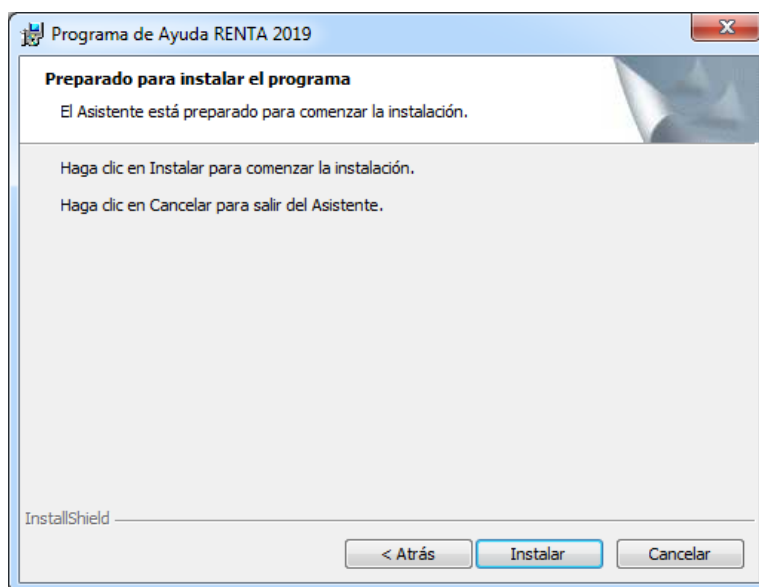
Programa de Ayuda RENTA 2019

Preparado para instalar el programa

El Asistente está preparado para comenzar la instalación.

Haga clic en Instalar para comenzar la instalación.

Haga clic en Cancelar para salir del Asistente.

InstallShield

< Atrás

Instalar

Cancelar